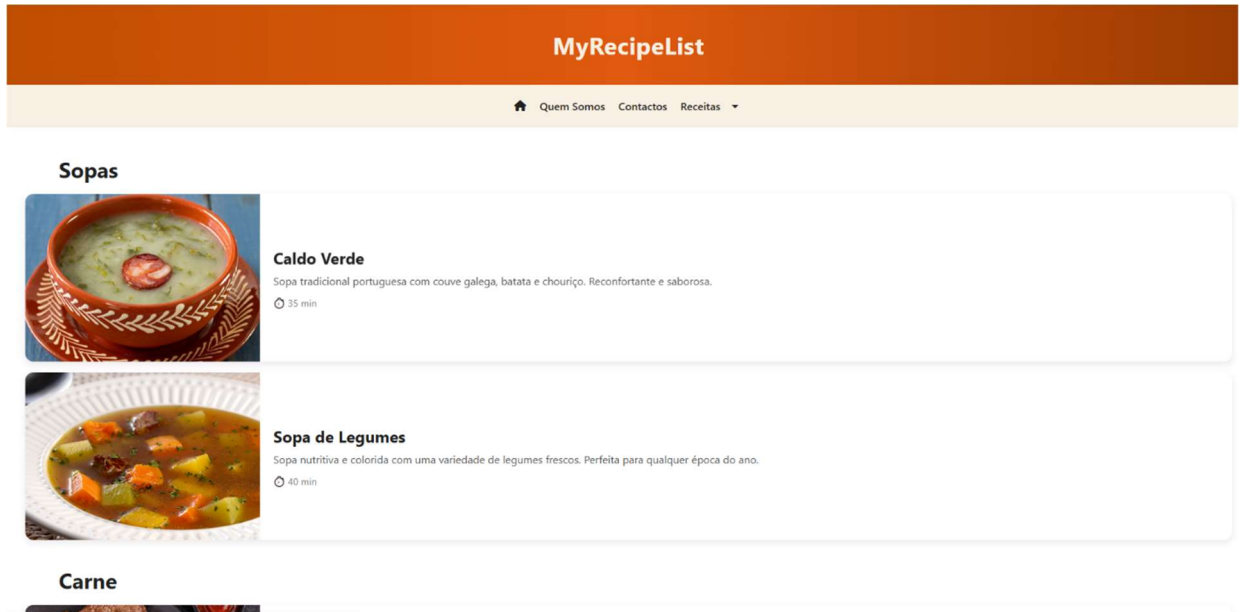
MyRecipeList

Quem Somos Contactos Receitas

Sopas

Caldo Verde

Sopa tradicional portuguesa com couve galega, batata e chouriço. Reconfortante e saborosa.

35 min

Sopa de Legumes

Sopa nutritiva e colorida com uma variedade de legumes frescos. Perfeita para qualquer época do ano.

40 min

Carne